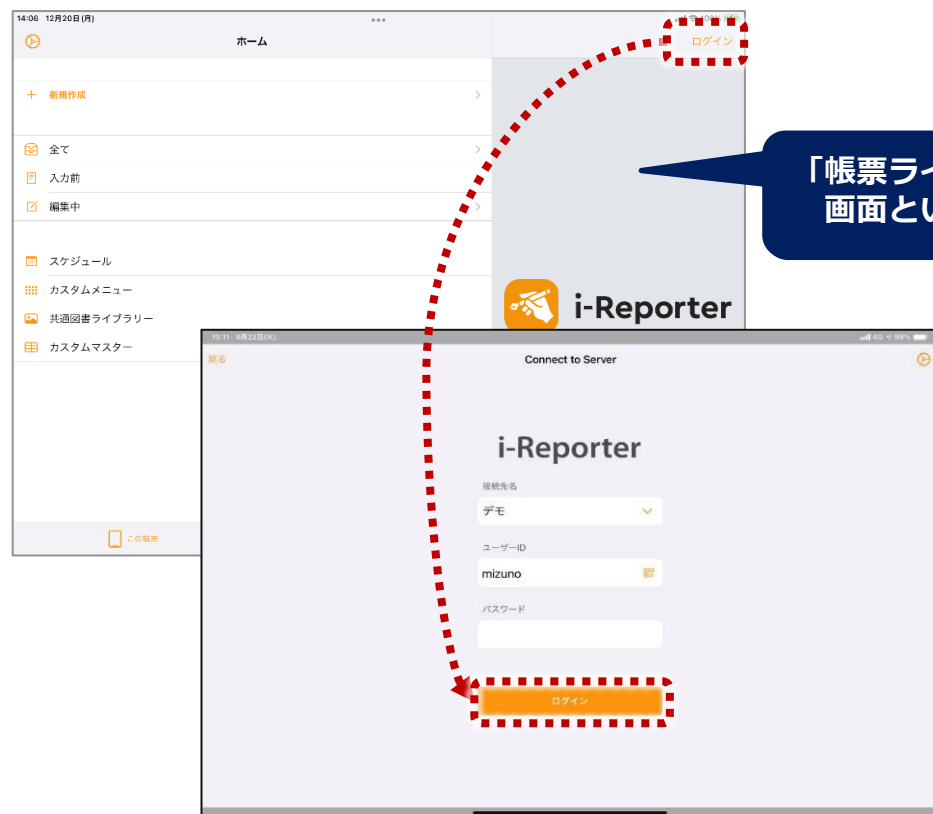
14:06 12月20日(月)

ホーム

ログイン

新規作成

全て

入力前

編集中

スケジュール

カスタムメニュー

共通図書ライブラリー

カスタムマスター

この端末

「帳票ライ
画面とい

i-Reporter

15:11 9月22日(火)

戻る

Connect to Server

4G 99%

i-Reporter

接続先名

デモ

ユーザーID

mizuno

パスワード

ログイン